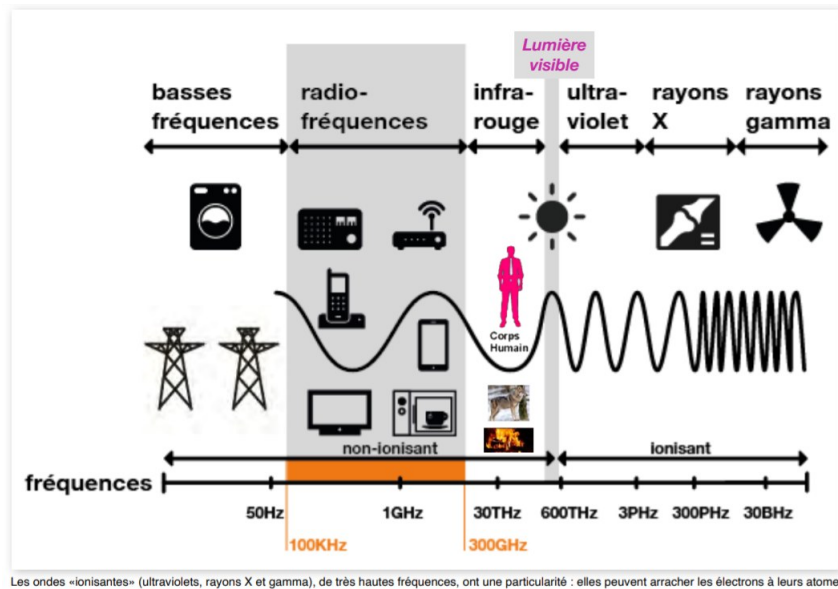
Lumière visible

basses fréquences

radio-fréquences

infra-rouge

ultra-violet

rayons X

rayons gamma

Corps Humain

non-ionisant

ionisant

fréquences

50Hz

1GHz

30THz

600THz

3PHz

300PHz

30BHz

100KHz

300GHz

Les ondes «ionisantes» (ultraviolets, rayons X et gamma), de très hautes fréquences, ont une particularité : elles peuvent arracher les électrons à leurs atome